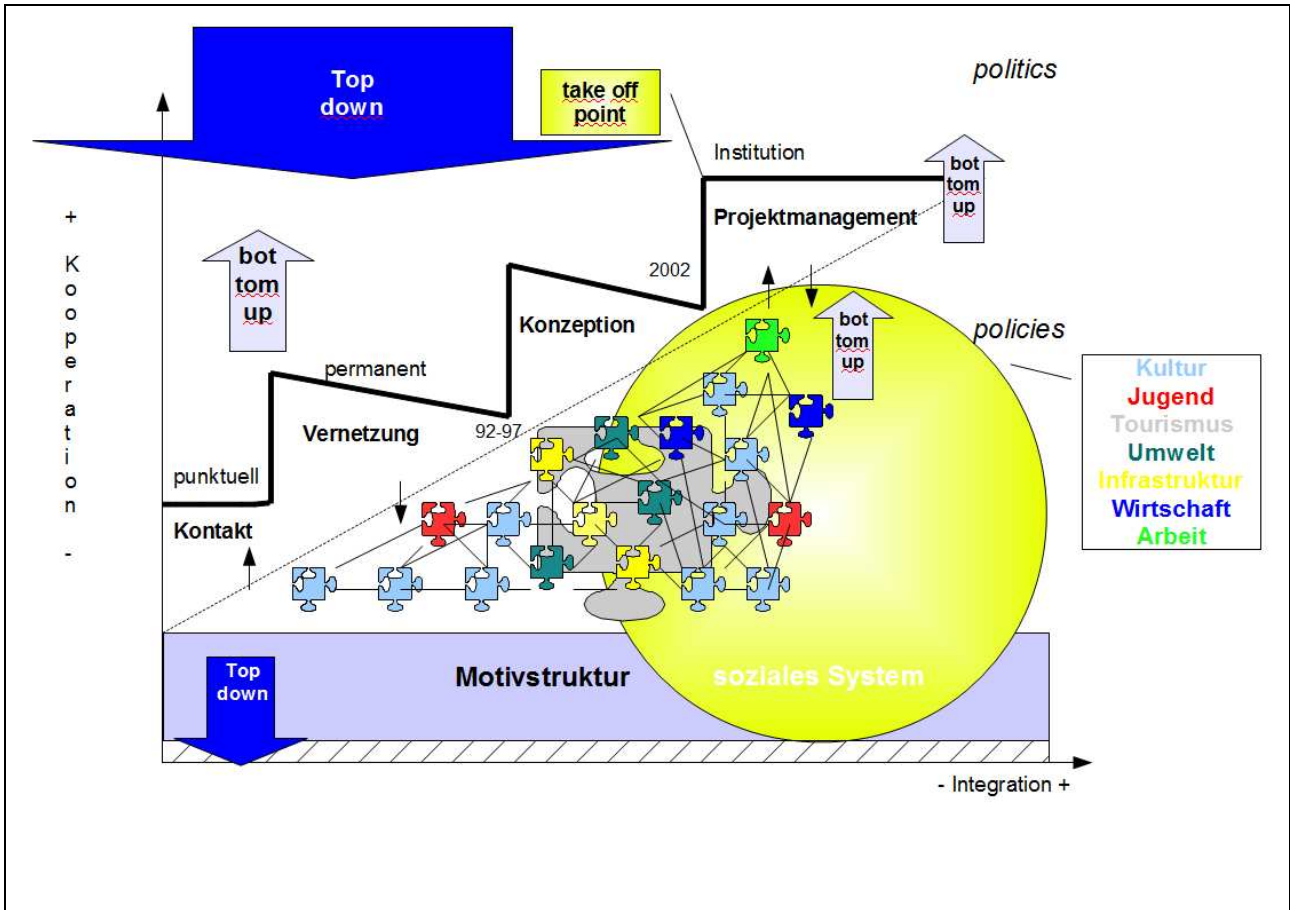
Top down

take off point

politics

Institution

bot tom up

+ Kooperation -

bot tom up

Projektmanagement

2002

bot tom up

Konzeption

policies

permanent

Kultur
Jugend
Tourismus
Umwelt
Infrastruktur
Wirtschaft
Arbeit

Vernetzung

92-97

punktuell

Kontakt

Top down

Motivstruktur

soziales System

- Integration +